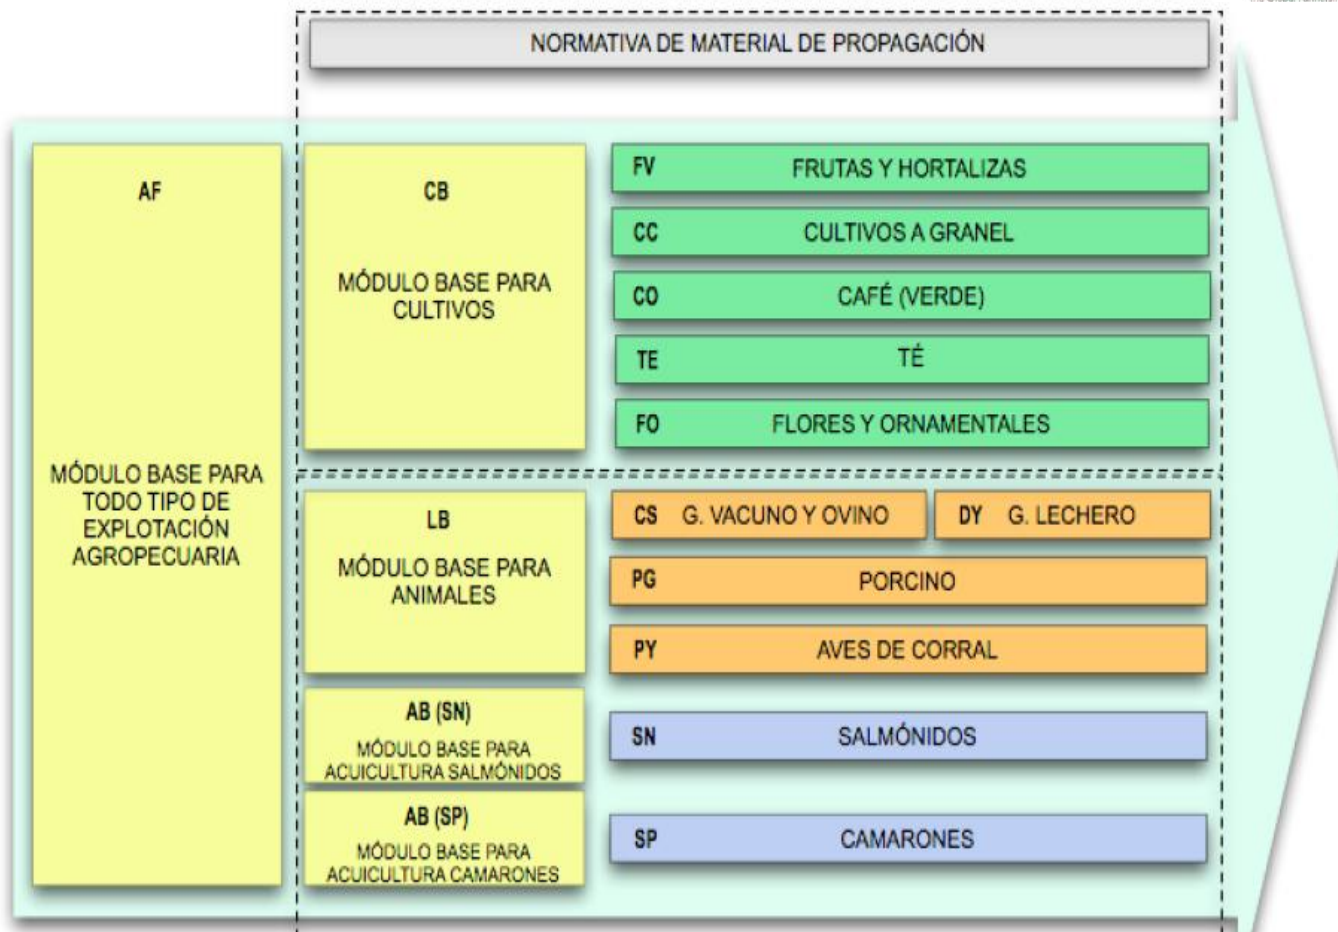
NORMATIVA DE MATERIAL DE PROPAGACIÓN

AF

MÓDULO BASE PARA TODO TIPO DE EXPLOTACIÓN AGROPECUARIA

CB

MÓDULO BASE PARA CULTIVOS

FV FRUTAS Y HORTALIZAS

CC CULTIVOS A GRANEL

CO CAFÉ (VERDE)

TE TÉ

FO FLORES Y ORNAMENTALES

LB

MÓDULO BASE PARA ANIMALES

CS G. VACUNO Y OVINO

DY G. LECHERO

PG PORCINO

PY AVES DE CORRAL

AB (SN)

MÓDULO BASE PARA ACUICULTURA SALMÓNIDOS

SN SALMÓNIDOS

AB (SP)

MÓDULO BASE PARA ACUICULTURA CAMARONES

SP CAMARONES